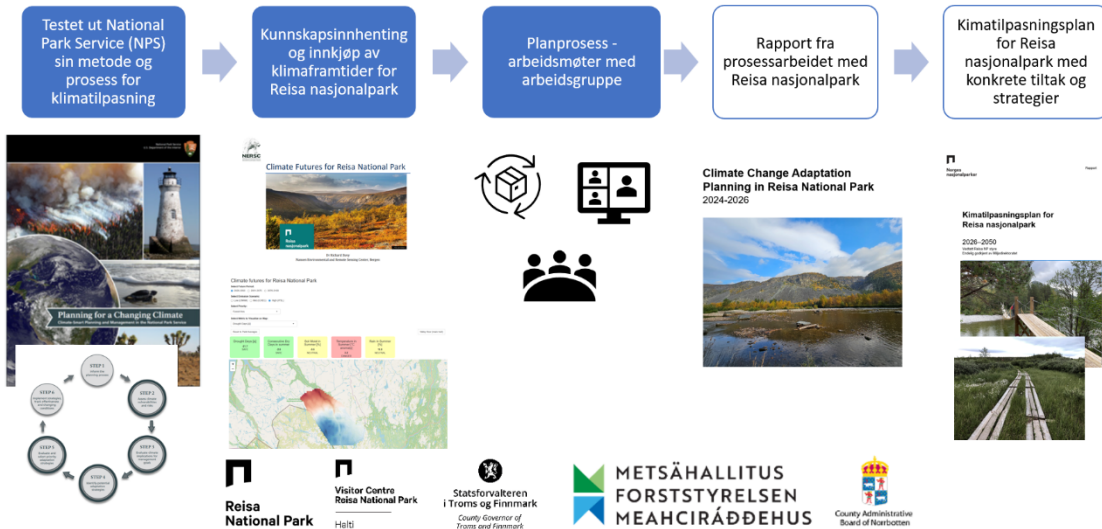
Testet ut National Park Service (NPS) sin metode og prosess for klimatilpasning

Kunnskapsinnhenting og innkjøp av klimaframtider for Reisa nasjonalpark

Planprosess - arbeidsmøter med arbeidsgruppe

Rapport fra prosessarbeidet med Reisa nasjonalpark

Kimatilpasningsplan for Reisa nasjonalpark med konkrete tiltak og strategier

Planning for a Changing Climate

STEP 1
STEP 2
STEP 3
STEP 4
STEP 5
STEP 6

NERSC

Climate Futures for Reisa National Park

Reisa nasjonalpark

Climate futures for Reisa National Park

Climate Change Adaptation Planning in Reisa National Park
2024-2026

Norges nasjonalparker

Rapport

Kimatilpasningsplan for Reisa nasjonalpark

2026–2050

Reisa National Park

Visitor Centre Reisa National Park

Halti

Statsforvalteren i Troms og Finnmark
County Governor of Troms og Finnmark

METSÄHALLITUS
FORSTSTYRELSEN
MEAHCIRÁĐĐEHUS

County Administrative Board of Norrbotten